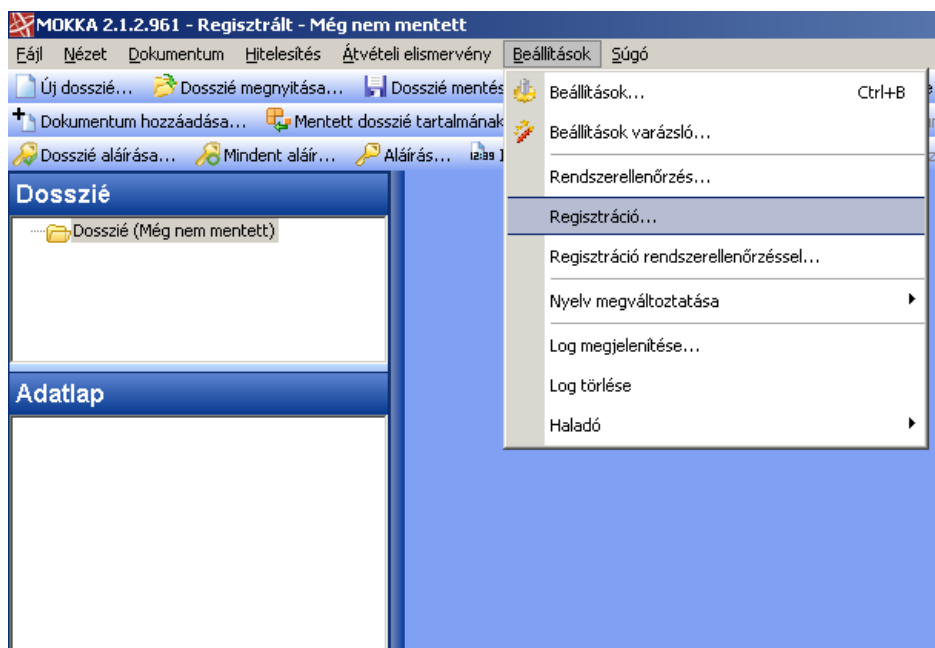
MOKKA 2.1.2.961 - Regisztrált - Még nem mentett

Fájl Nézet Dokumentum Hitelesítés Átvételi elismervény Beállítások Súgó

Új dosszié... Dosszié megnyitása... Dosszié mentés

Dokumentum hozzáadása... Mentett dosszié tartalmának

Dosszié aláírása... Mindent aláír... Aláírás...

Dosszié

Dosszié (Még nem mentett)

Adatlap

Beállítások... Ctrl+B

Beállítások varázsló...

Rendszerellenőrzés...

Regisztráció...

Regisztráció rendszerellenőrzéssel...

Nyelv megváltoztatása

Log megjelenítése...

Log törlése

Haladó